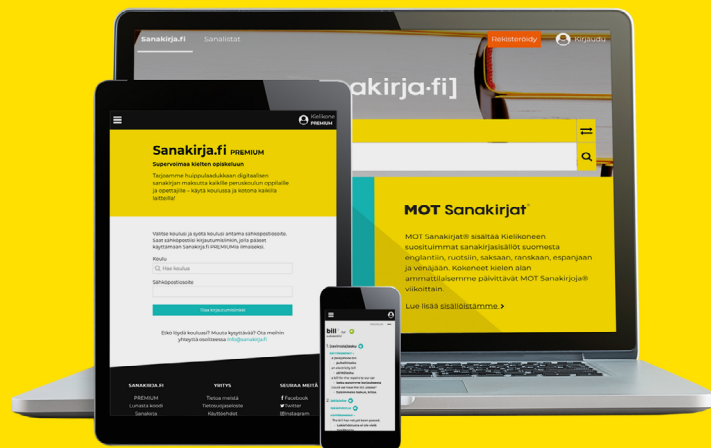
Sanakirja.fi Sanalistat Rekisteröidy Kirjaudu

[sanakirja.fi]

MOT Sanakirjat®

MOT Sanakirjat® sisältää Kielikoneen suosituimmat sanakirjasisällöt suomesta englantiin, ruotsiin, saksaan, ranskaan, espanjaan ja venäjään. Kokeneet kielen alan ammattilaisemme päivittävät MOT Sanakirjoja® viikoittain.

Lue lisää sisällöistämme >

Kielikone PREMIUM

Sanakirja.fi PREMIUM

Supervoimaa kielten opiskeluun

Tarjoamme huippulaadukkaan digitaalisen sanakirjan maksutta kaikille peruskoulun oppilaille ja opettajille – käytä koulussa ja kotona kaikilla laitteilla!

Valitse koulusi ja syötä koulusi antama sähköpostiosoite. Saat sähköpostiisi kirjautumislinkin, jolla pääset käyttämään Sanakirja.fi PREMIUMia ilmaiseksi.

Koulu

Hae koulua

Sähköpostiosoite

Tilaa kirjautumislinkki

Eikö löydä kouluasi? Muuta kysyttävää? Ota meihin yhteyttä osoitteessa info@sanakirja.fi

SANAKIRJA.FI
PREMIUM
Lunasta koodi
Sanalistat

YRITYS
Tietoa meistä
Tietosuojaseloste
Käyttöehdot

SEURAA MEITÄ
Facebook
Twitter
Instagram

bill
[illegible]